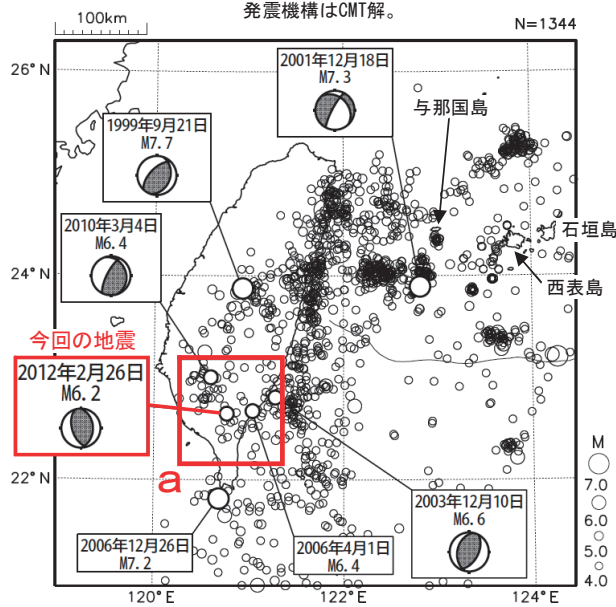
100km
発震機構はCMT解。
N=1344

26° N
24° N
22° N

2001年12月18日
M7.3

与那国島

1999年9月21日
M7.7

2010年3月4日
M6.4

石垣島
西表島

今回の地震
2012年2月26日
M6.2

a

2003年12月10日
M6.6

2006年12月26日
M7.2

2006年4月1日
M6.4

M
7.0
6.0
5.0
4.0

120° E
122° E
124° E